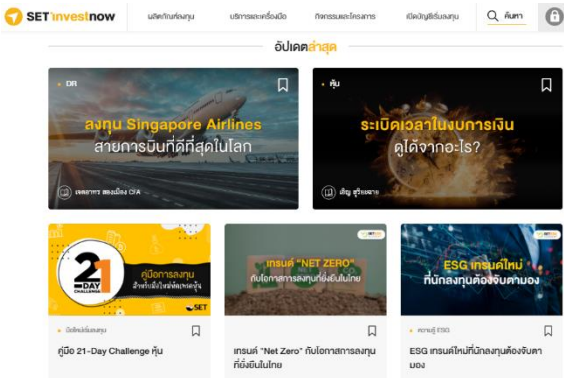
SET investnow

ผลิตภัณฑ์ลงทุน

บริการและเครื่องมือ

กิจกรรมและโครงการ

เปิดบัญชีเริ่มลงทุน

ค้นหา

อัปเดตล่าสุด

DR

ลงทุน Singapore Airlines สายการบินที่ดีที่สุดในโลก

เจษฎากร สดงเมือง CFA

หุ้น

ระเบิดเวลาในงบการเงิน ดูได้จากอะไร?

เชิญ สุริยเจาะ

21 DAY CHALLENGE

คู่มือการลงทุน สำหรับมือใหม่เพื่อลงทุนหุ้น

SET

มือใหม่เริ่มลงทุน

คู่มือ 21-Day Challenge หุ้น

เทรนด์ "NET ZERO" กับโอกาสการลงทุนที่ยั่งยืนในไทย

เทรนด์ "Net Zero" กับโอกาสการลงทุนที่ยั่งยืนในไทย

ESG เทรนด์ใหม่ ที่นักลงทุนต้องจับตามอง

ความรู้ ESG

ESG เทรนด์ใหม่ที่นักลงทุนต้องจับตามอง